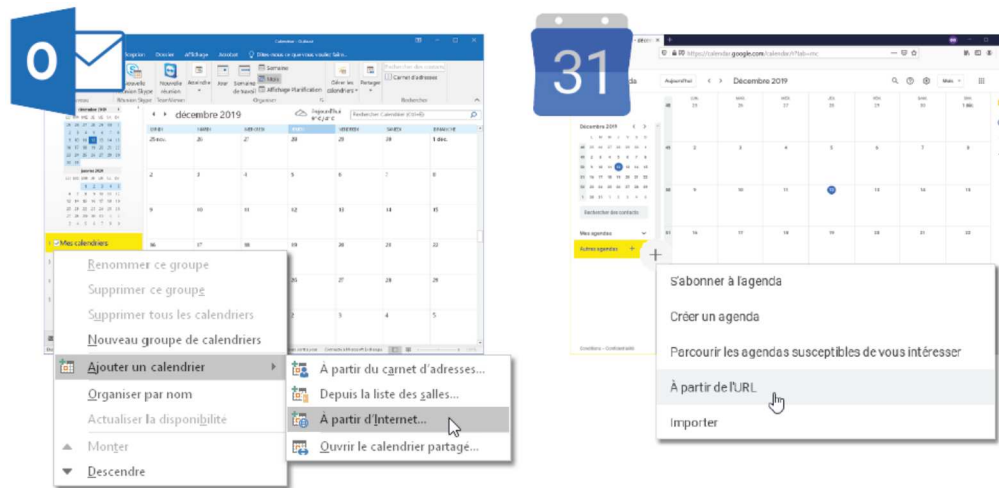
Renommer ce groupe

Supprimer ce groupe

Supprimer tous les calendriers

Nouveau groupe de calendriers

Ajouter un calendrier

Organiser par nom

Actualiser la disponibilité

Monter

Descendre

À partir du carnet d'adresses...

Depuis la liste des salles...

À partir d'Internet...

Ouvrir le calendrier partagé...

décembre 2019

Mes calendriers

31

Décembre 2019

Aujourd'hui

Mes agendas

Autres agendas

S'abonner à l'agenda

Créer un agenda

Parcourir les agendas susceptibles de vous intéresser

À partir de l'URL

Importer